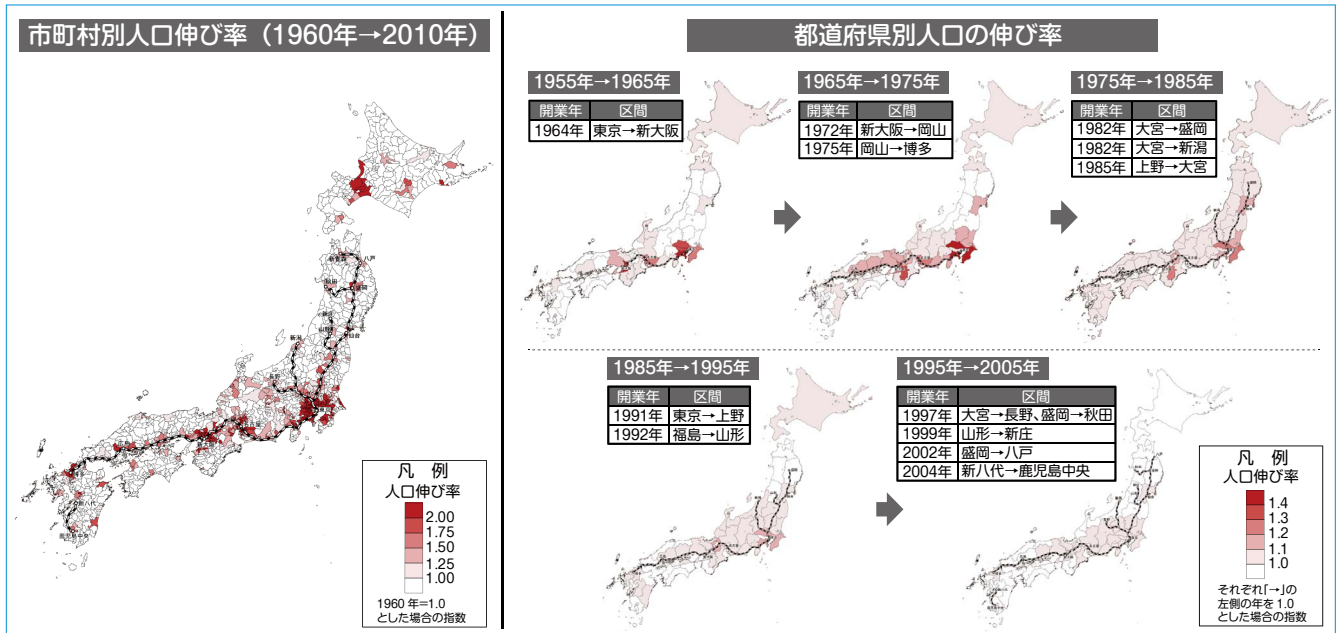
市町村別人口伸び率（1960年→2010年）

八戸

盛岡

新潟

新八代

鹿児島中央

凡　例
人口伸び率
2.00
1.75
1.50
1.25
1.00
1960 年=1.0
とした場合の指数

都道府県別人口の伸び率

1955年→1965年

| 開業年 | 区間 |
|---|---|
| 1964年 | 東京→新大阪 |

1965年→1975年

| 開業年 | 区間 |
|---|---|
| 1972年 | 新大阪→岡山 |
| 1975年 | 岡山→博多 |

1975年→1985年

| 開業年 | 区間 |
|---|---|
| 1982年 | 大宮→盛岡 |
| 1982年 | 大宮→新潟 |
| 1985年 | 上野→大宮 |

1985年→1995年

| 開業年 | 区間 |
|---|---|
| 1991年 | 東京→上野 |
| 1992年 | 福島→山形 |

1995年→2005年

| 開業年 | 区間 |
|---|---|
| 1997年 | 大宮→長野､盛岡→秋田 |
| 1999年 | 山形→新庄 |
| 2002年 | 盛岡→八戸 |
| 2004年 | 新八代→鹿児島中央 |

凡　例
人口伸び率
1.4
1.3
1.2
1.1
1.0
それぞれ「→」の左側の年を 1.0 とした場合の指数